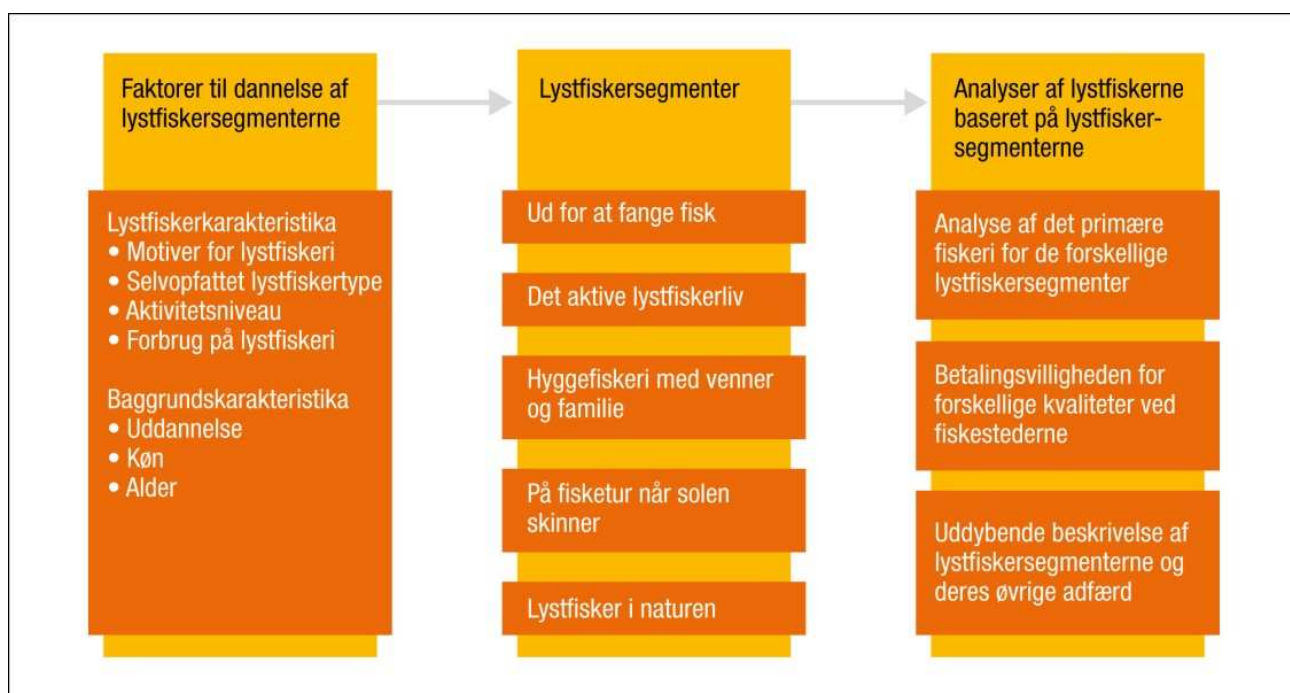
Faktorer til dannelse af lystfiskersegmenterne

Lystfiskerkarakteristika
• Motiver for lystfiskeri
• Selvopfattet lystfiskertype
• Aktivitetsniveau
• Forbrug på lystfiskeri

Baggrundskarakteristika
• Uddannelse
• Køn
• Alder

Lystfiskersegmenter

Ud for at fange fisk

Det aktive lystfiskerliv

Hyggefiskeri med venner og familie

På fisketur når solen skinner

Lystfisker i naturen

Analyser af lystfiskerne baseret på lystfiskersegmenterne

Analyse af det primære fiskeri for de forskellige lystfiskersegmenter

Betalingsvilligheden for forskellige kvaliteter ved fiskestederne

Uddybende beskrivelse af lystfiskersegmenterne og deres øvrige adfærd